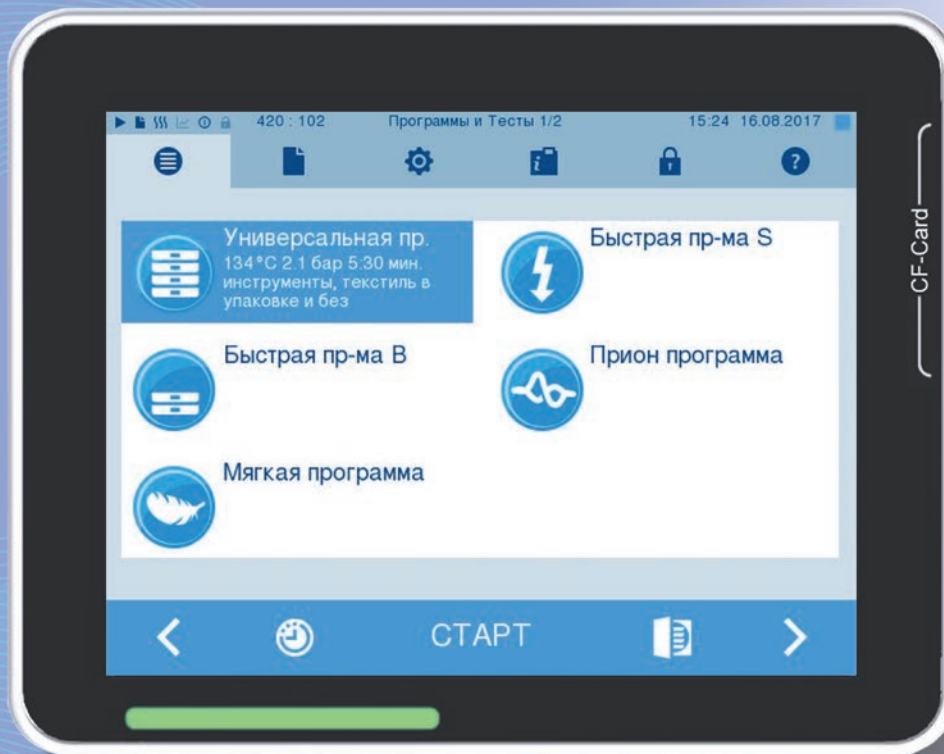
420 : 102 Программы и Тесты 1/2 15:24 16.08.2017

Универсальная пр.
134°C 2.1 бар 5.30 мин.
инструменты, текстиль в упаковке и без

Быстрая пр-ма S

Быстрая пр-ма B

Прион программа

Мягкая программа

СТАРТ

CF-Card